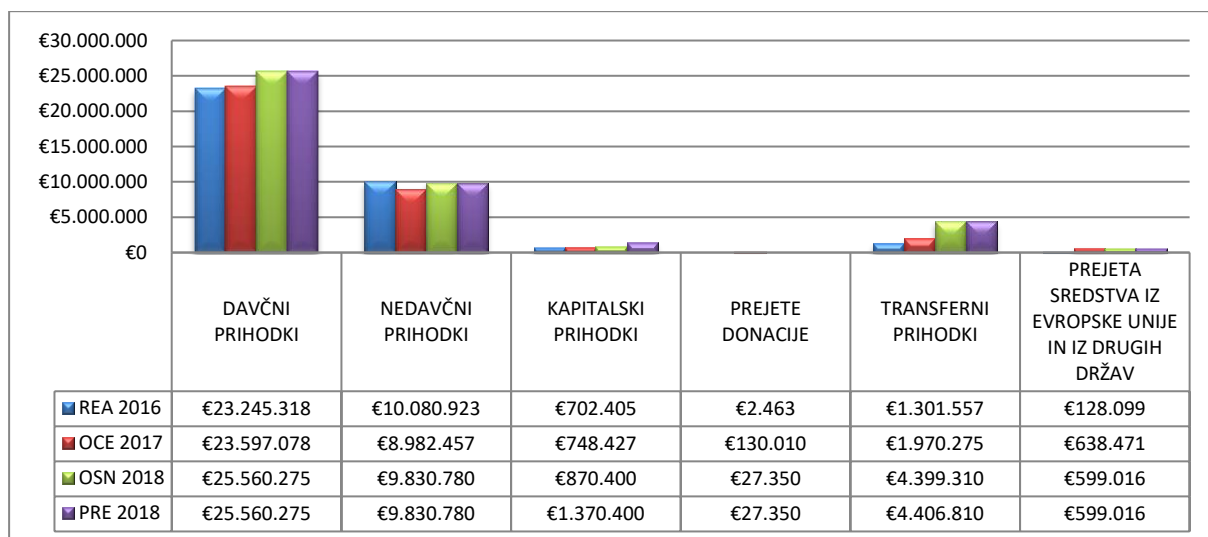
€30.000.000
€25.000.000
€20.000.000
€15.000.000
€10.000.000
€5.000.000
€0

| | DAVČNI PRIHODKI | NEDAVČNI PRIHODKI | KAPITALSKI PRIHODKI | PREJETE DONACIJE | TRANSFERNI PRIHODKI | PREJETA SREDSTVA IZ EVROPSKE UNIJE IN IZ DRUGIH DRŽAV |
|---|---|---|---|---|---|---|
| REA 2016 | €23.245.318 | €10.080.923 | €702.405 | €2.463 | €1.301.557 | €128.099 |
| OCE 2017 | €23.597.078 | €8.982.457 | €748.427 | €130.010 | €1.970.275 | €638.471 |
| OSN 2018 | €25.560.275 | €9.830.780 | €870.400 | €27.350 | €4.399.310 | €599.016 |
| PRE 2018 | €25.560.275 | €9.830.780 | €1.370.400 | €27.350 | €4.406.810 | €599.016 |